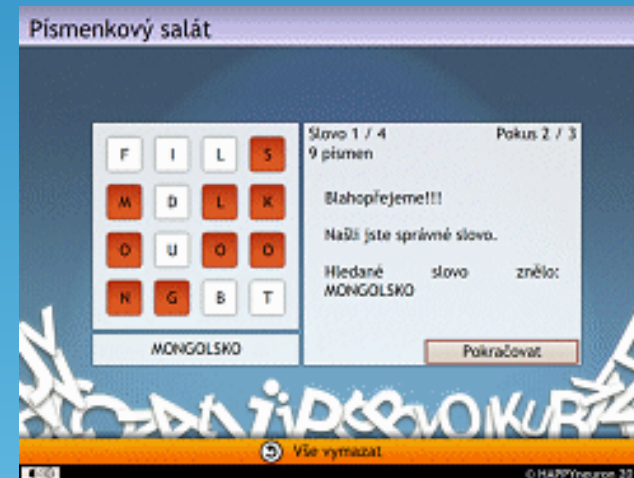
Písmenkový salát

| F | I | L | S |
|---|---|---|---|
| M | D | L | K |
| O | U | O | O |
| N | G | B | T |

MONGOLSKO

Slovo 1 / 4
Pokus 2 / 3
9 písmen

Blahopřejeme!!!

Našli jste správné slovo.

Hledané slovo znělo: MONGOLSKO

Pokračovat

Vše vymazat

© HAPPYneuron 20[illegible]